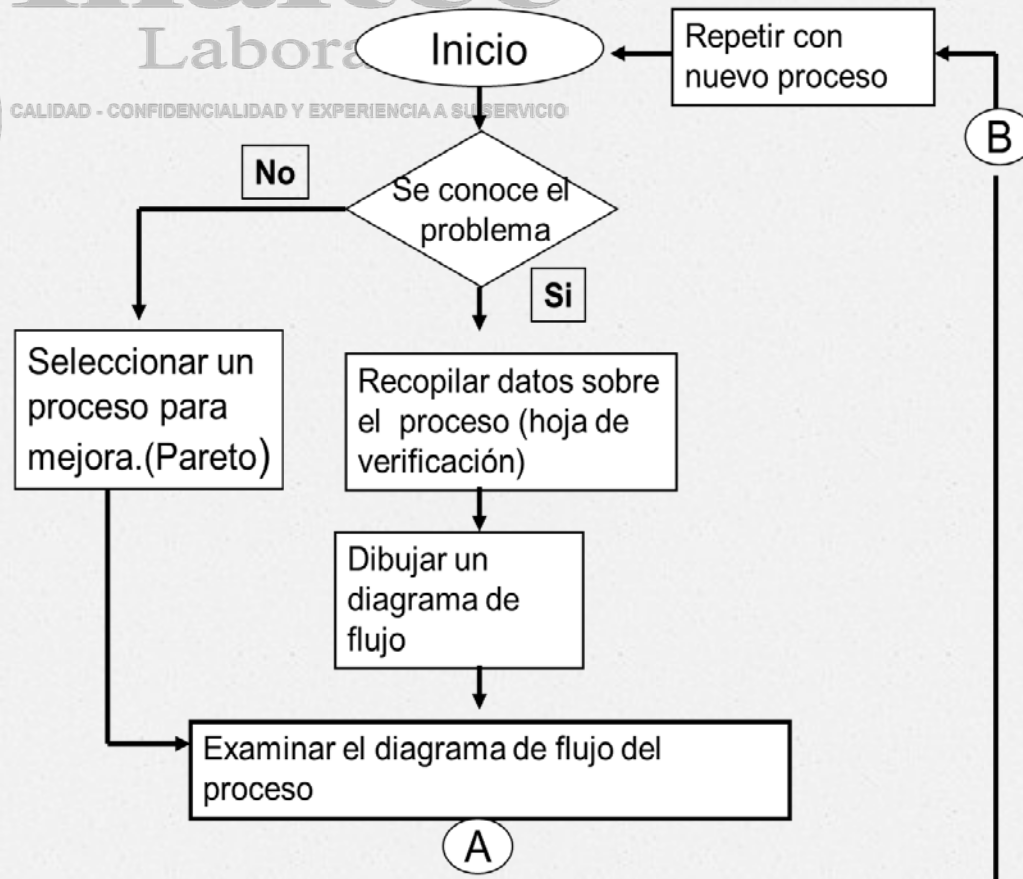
Labora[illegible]

CALIDAD - CONFIDENCIALIDAD Y EXPERIENCIA A SU SERVICIO

Inicio

Repetir con nuevo proceso

B

No

Se conoce el problema

Si

Seleccionar un proceso para mejora.(Pareto)

Recopilar datos sobre el proceso (hoja de verificación)

Dibujar un diagrama de flujo

Examinar el diagrama de flujo del proceso

A